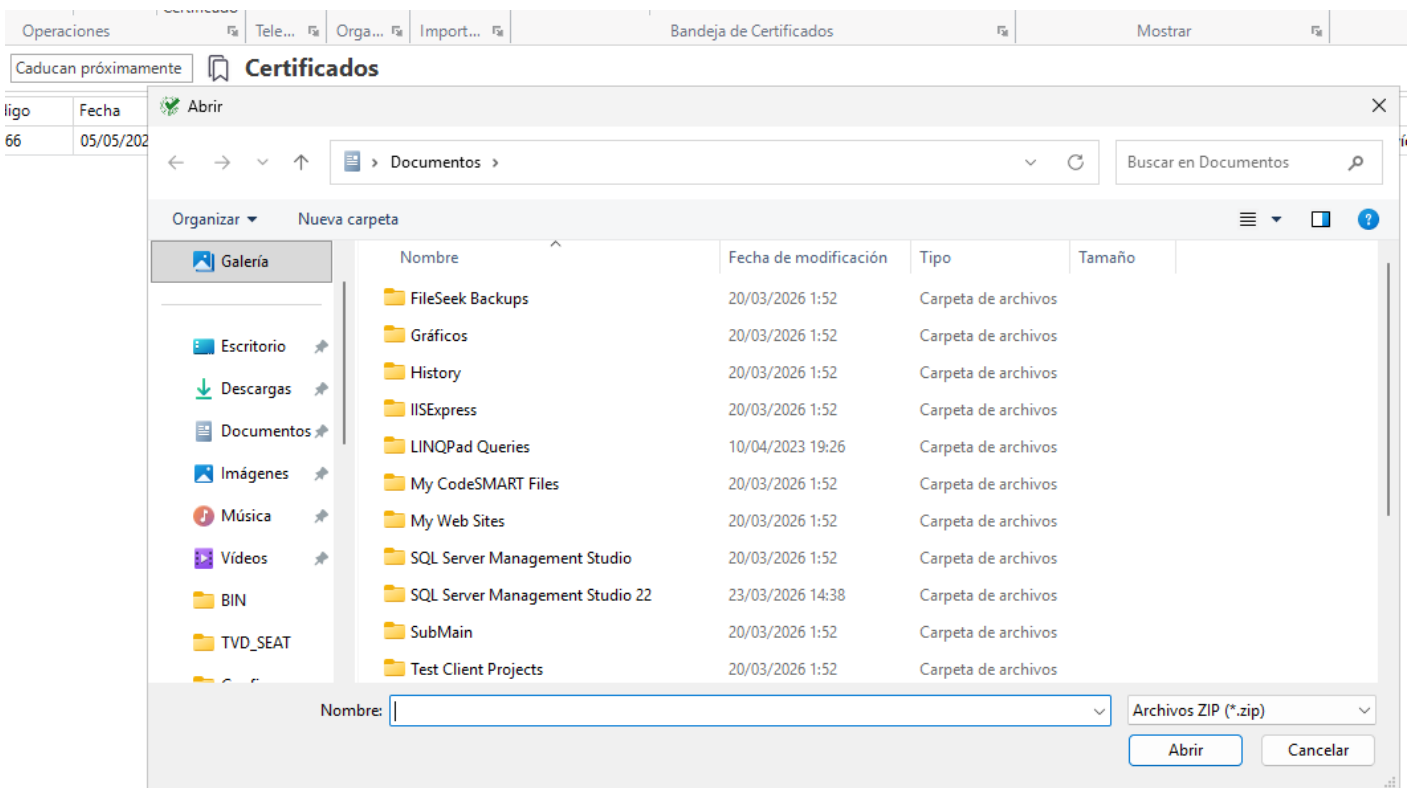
Certificado

Operaciones | Tele... | Orga... | Import... | Bandeja de Certificados | Mostrar

Caducan próximamente

Certificados

ligo | Fecha
66 | 05/05/202

Abrir

Documentos

Buscar en Documentos

Organizar
Nueva carpeta

Galería

Escritorio
Descargas
Documentos
Imágenes
Música
Vídeos
BIN
TVD_SEAT
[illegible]

| Nombre | Fecha de modificación | Tipo | Tamaño |
|---|---|---|---|
| FileSeek Backups | 20/03/2026 1:52 | Carpeta de archivos | |
| Gráficos | 20/03/2026 1:52 | Carpeta de archivos | |
| History | 20/03/2026 1:52 | Carpeta de archivos | |
| IISExpress | 20/03/2026 1:52 | Carpeta de archivos | |
| LINQPad Queries | 10/04/2023 19:26 | Carpeta de archivos | |
| My CodeSMART Files | 20/03/2026 1:52 | Carpeta de archivos | |
| My Web Sites | 20/03/2026 1:52 | Carpeta de archivos | |
| SQL Server Management Studio | 20/03/2026 1:52 | Carpeta de archivos | |
| SQL Server Management Studio 22 | 23/03/2026 14:38 | Carpeta de archivos | |
| SubMain | 20/03/2026 1:52 | Carpeta de archivos | |
| Test Client Projects | 20/03/2026 1:52 | Carpeta de archivos | |

Nombre:
Archivos ZIP (*.zip)
Abrir
Cancelar